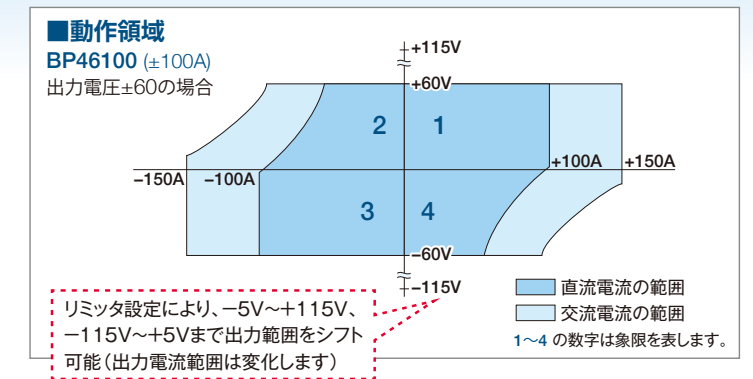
■動作領域
BP46100 (±100A)
出力電圧±60の場合

+115V
+60V
2
1
−150A
−100A
+100A
+150A
3
4
−60V
−115V

直流電流の範囲
交流電流の範囲
1〜4 の数字は象限を表します。

リミッタ設定により、−5V〜+115V、−115V〜+5Vまで出力範囲をシフト可能（出力電流範囲は変化します）